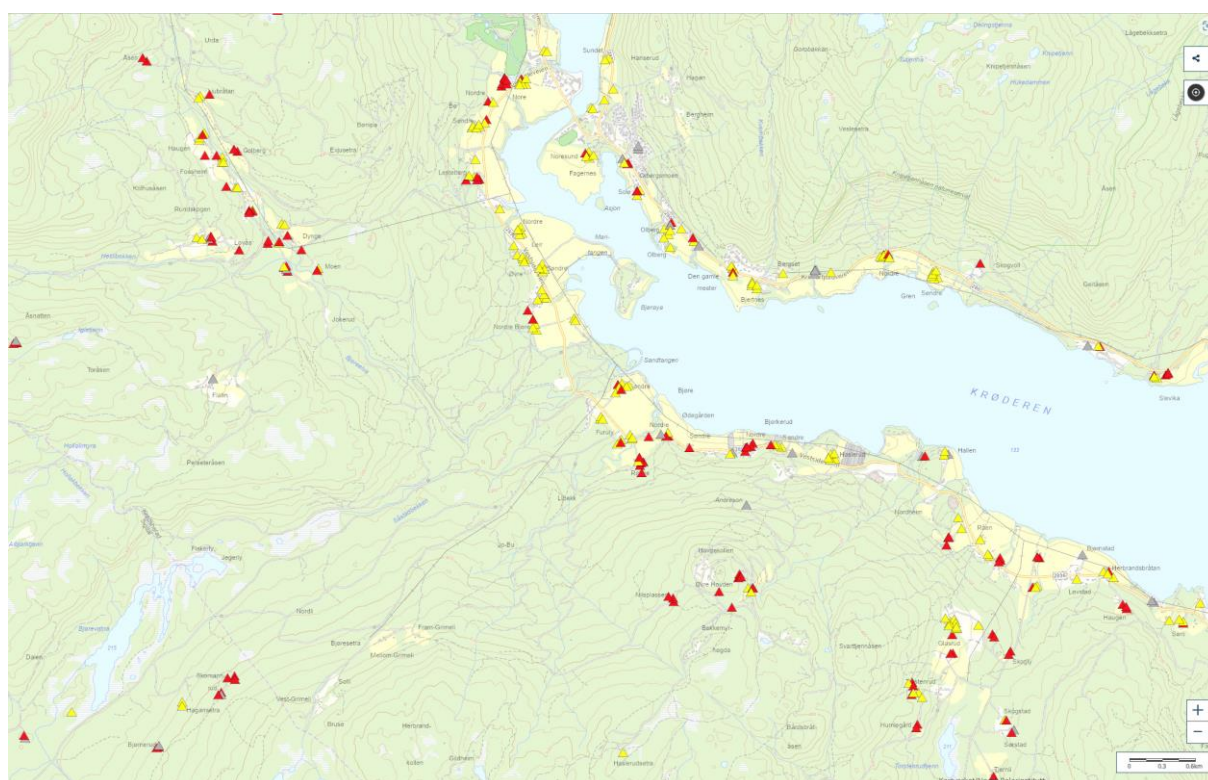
Urda
Aasen
Myhre
Nore
Sundet
Hanserud
Bergheim
Haugen
Sandtangen
Bjøra
Fagernes
Solberg
Løvås
Moen
Jokerud
Flatin
Nordre Bjøra
Obberg
Den gamle
Bjerknes
Bergslid
Skogvolt
Gren
Sandbu
Gullåsen
Slevika
KRØDEREN
Bjørkerud
Halvorsrud
Hallen
Nordre
Søndre
Furuly
Lilleeik
Andersrud
Nordtun
Rålien
Bjøraldsbråten
Levdal
Haugen
Sørli
Nord
Bjørsetra
Mellom-Grimeli
Fram-Grimeli
Bakkemyr
Nystuen
Solli
Vest-Grimeli
Bruke
Herbrand-
Bjørnerud
Haugen
Skogstad
Sørstad
Hermansrud
Svarttjernåsen
0 0.3 0.6km
+
−